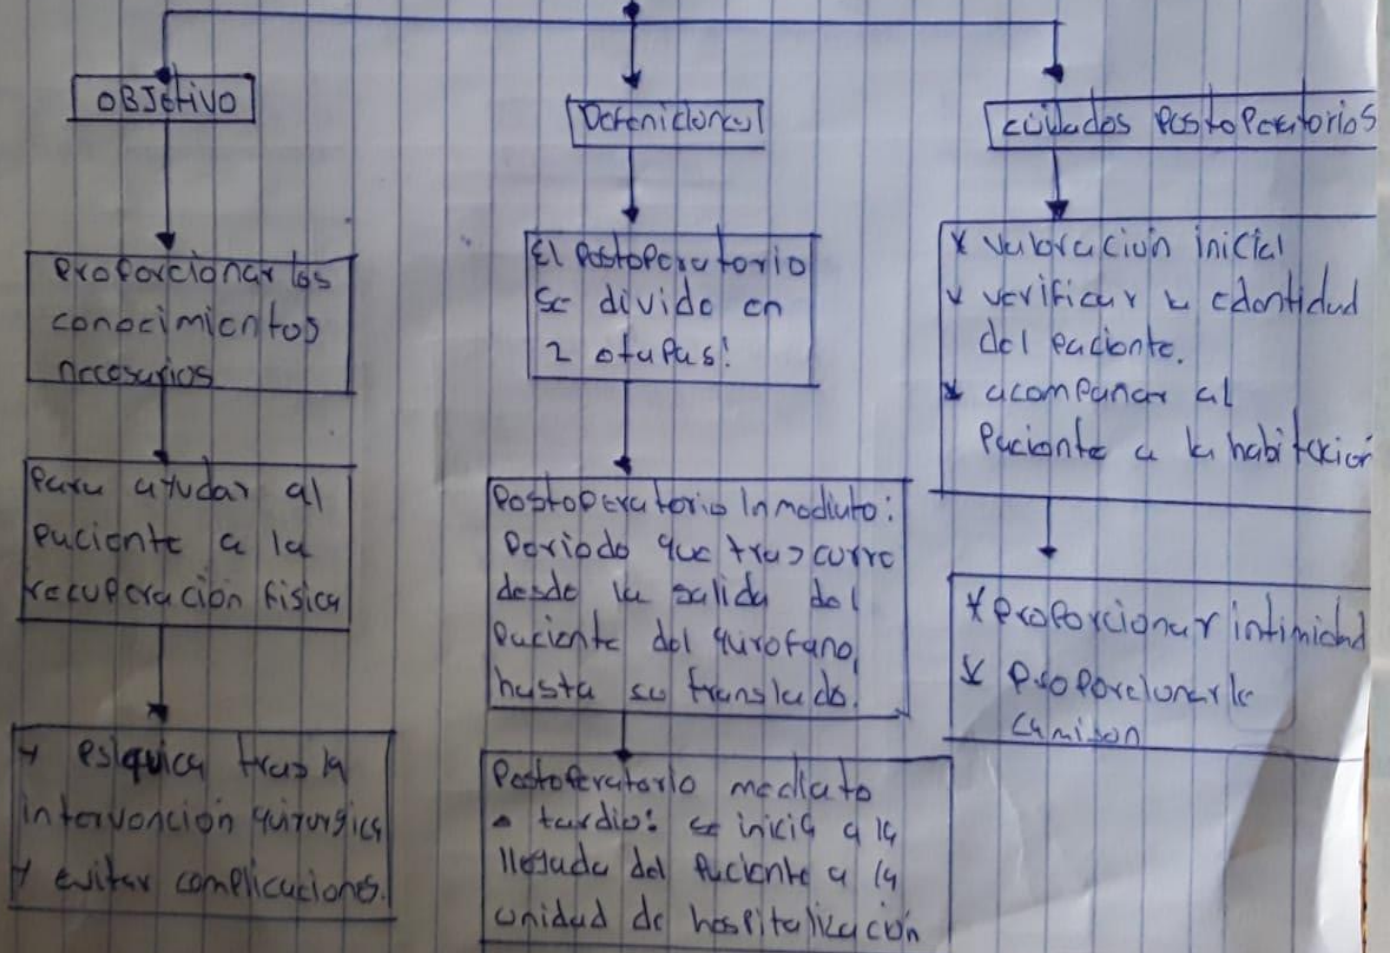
OBJETIVO

Proporcionar los conocimientos necesarios

Para ayudar al paciente a la recuperacion fisica

y psiquica tras la intervencion quirurgica
y evitar complicaciones.

Definiciones

El postoperatorio se divide en 2 etapas:

Postoperatorio Inmediato: Periodo que trascurre desde la salida del paciente del quirofano, hasta su translado.

Postoperatorio mediato o tardio: se inicia a la llegada del paciente a la unidad de hospitalizacion

cuidados postoperatorios

x valoracion inicial
x verificar la identidad del paciente.
x acompañar al paciente a la habitacion

x proporcionar intimidad
x proporcionarle camison